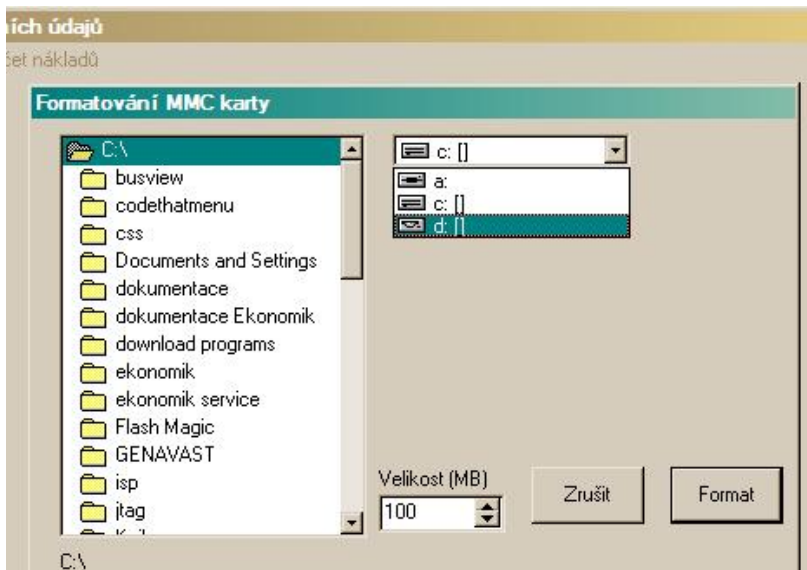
ích údajů
čet nákladů

Formatování MMC karty

C:\
busview
codethatmenu
css
Documents and Settings
dokumentace
dokumentace Ekonomik
download programs
ekonomik
ekonomik service
Flash Magic
GENAVAST
isp
jtag
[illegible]

c: []
a:
c: []
d: []

Velikost (MB)
100

Zrušit

Format

C:\